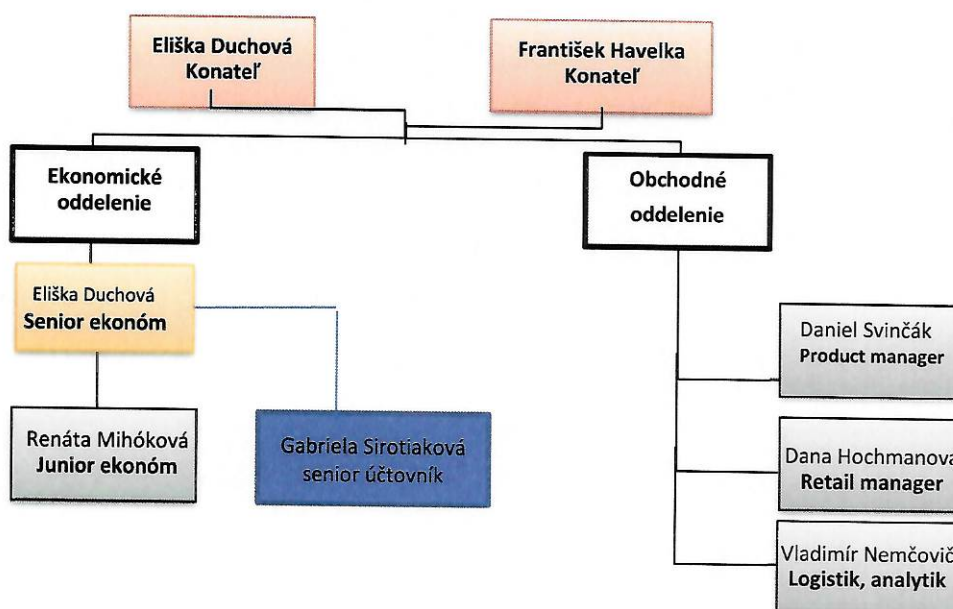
Eliška Duchová
Konateľ

František Havelka
Konateľ

Ekonomické oddelenie

Obchodné oddelenie

Eliška Duchová
Senior ekonóm

Renáta Mihóková
Junior ekonóm

Gabriela Sirotiaková
senior účtovník

Daniel Svinčák
Product manager

Dana Hochmanova
Retail manager

Vladimír Nemčovič
Logistik, analytik